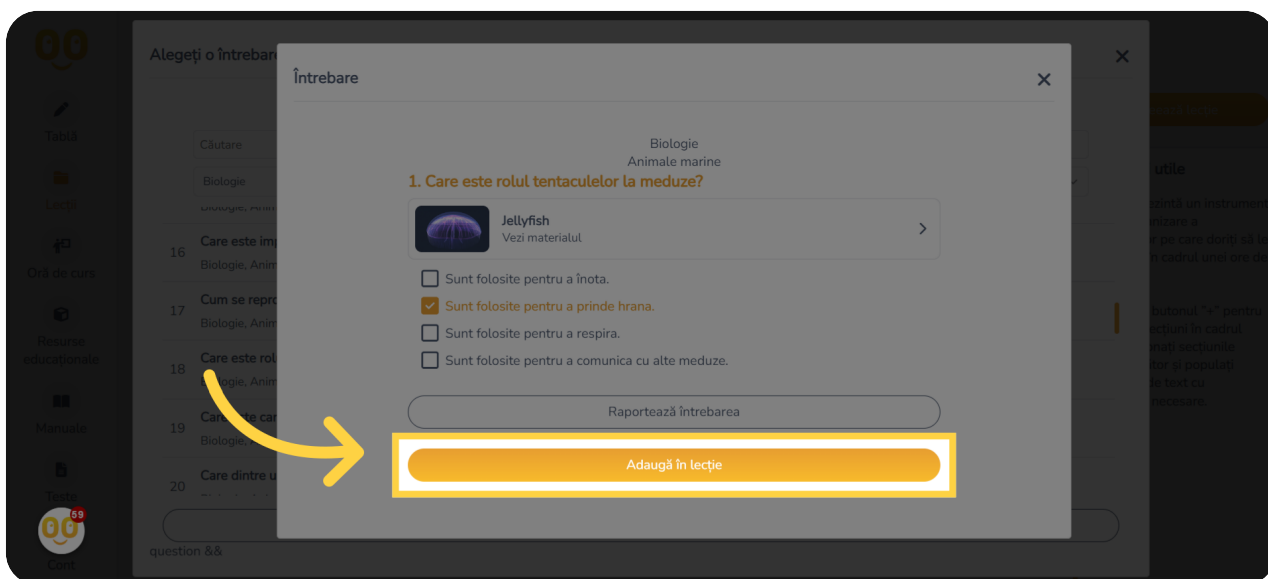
Tablă

Lecții

Oră de curs

Resurse educaționale

Manuale

Teste

59

Cont

Alegeți o întrebare

Căutare

Biologie

Biologie, Anim

16 Care este imp
Biologie, Anim

17 Cum se repr
Biologie, Anim

18 Care este rol
Biologie, Anim

19 Care este car
Biologie, Anim

20 Care dintre u

question &&

Întrebare

Biologie
Animale marine

1. Care este rolul tentaculelor la meduze?

Jellyfish
Vezi materialul

Sunt folosite pentru a înota.
Sunt folosite pentru a prinde hrana.
Sunt folosite pentru a respira.
Sunt folosite pentru a comunica cu alte meduze.

Raportează întrebarea

Adaugă în lecție

utile

ezintă un instrument
nizare a
r pe care doriți să
n cadrul unei ore d

butonul "+" pentru
ecțiuni în cadrul
nați secțiunile
itor și populați
de text cu
necesare.